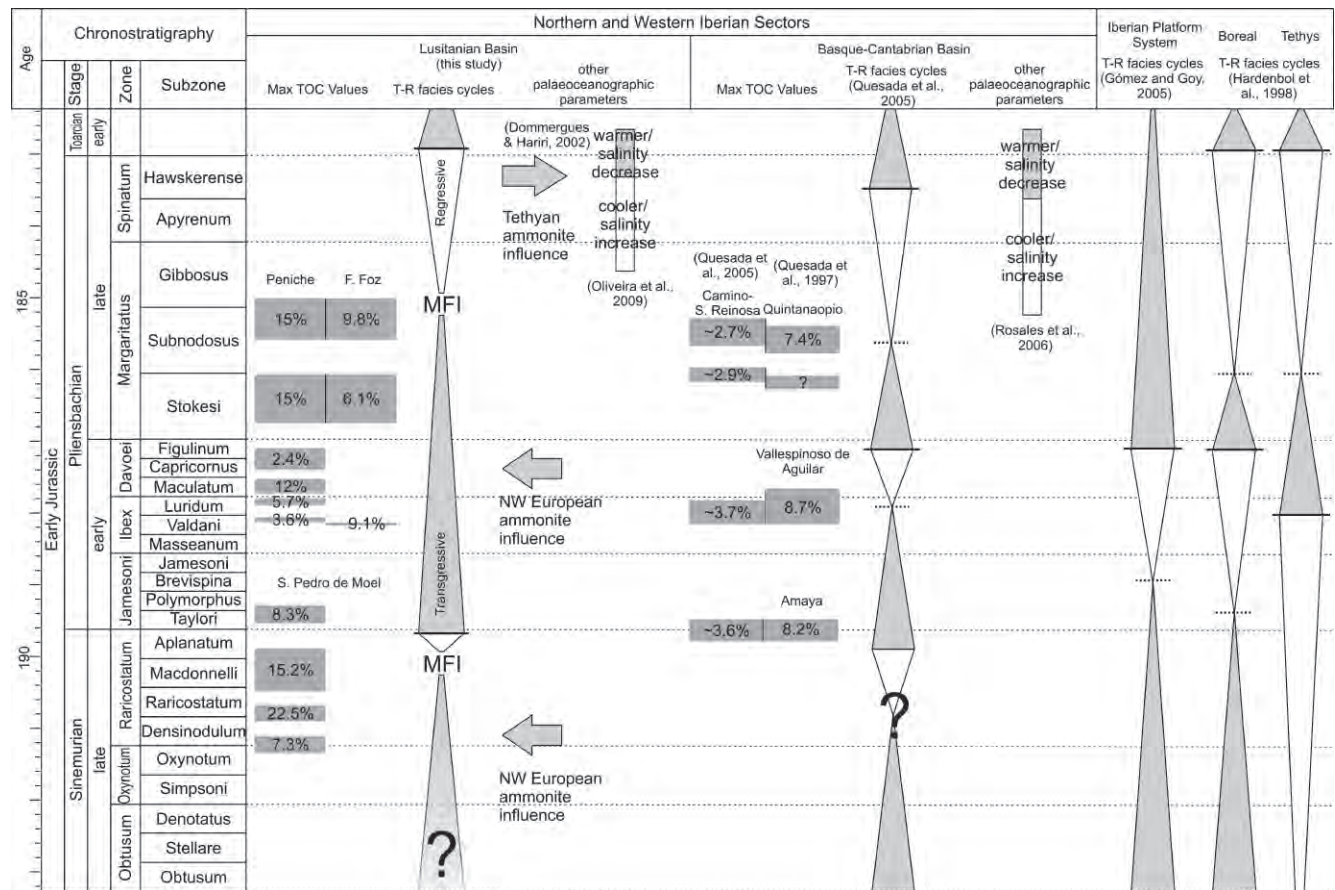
Age

Chronostratigraphy

Stage | Zone | Subzone

Northern and Western Iberian Sectors

Lusitanian Basin (this study)

Max TOC Values | T-R facies cycles | other palaeoceanographic parameters

Basque-Cantabrian Basin

Max TOC Values | T-R facies cycles (Quesada et al., 2005) | other palaeoceanographic parameters

Iberian Platform System T-R facies cycles (Gómez and Goy, 2005)

Boreal | Tethys T-R facies cycles (Hardenbol et al., 1998)

185

190

Early Jurassic

Toarcian early

Pliensbachian

late

Spinatum: Hawskerense, Apyrenum

Margaritatus: Gibbosus, Subnodosus, Stokesi

early

Davoei: Figulinum, Capricornus, Maculatum

Ibex: Luridum, Valdani, Masseanum

Jamesoni: Jamesoni, Brevispina, Polymorphus, Taylori

Sinemurian

late

Raricostatum: Aplanatum, Macdonnelli, Raricostatum, Densinodulum

Oxynotum: Oxynotum, Simpsoni

Obtusum: Denotatus, Stellare, Obtusum

Peniche | F. Foz

15% | 9.8%

15% | 6.1%

2.4%

12%

5.7%

3.6% | 9.1%

S. Pedro de Moel

8.3%

15.2%

22.5%

7.3%

Regressive

MFI

Transgressive

MFI

?

(Dommergues & Hariri, 2002)

warmer/ salinity decrease

cooler/ salinity increase

Tethyan ammonite influence

(Oliveira et al., 2009)

NW European ammonite influence

NW European ammonite influence

(Quesada et al., 2005) | (Quesada et al., 1997)

Camino-S. Reinosa | Quintanaopio

~2.7% | 7.4%

~2.9% | ?

Vallespinoso de Aguilar

~3.7% | 8.7%

Amaya

~3.6% | 8.2%

?

warmer/ salinity decrease

cooler/ salinity increase

(Rosales et al., 2006)